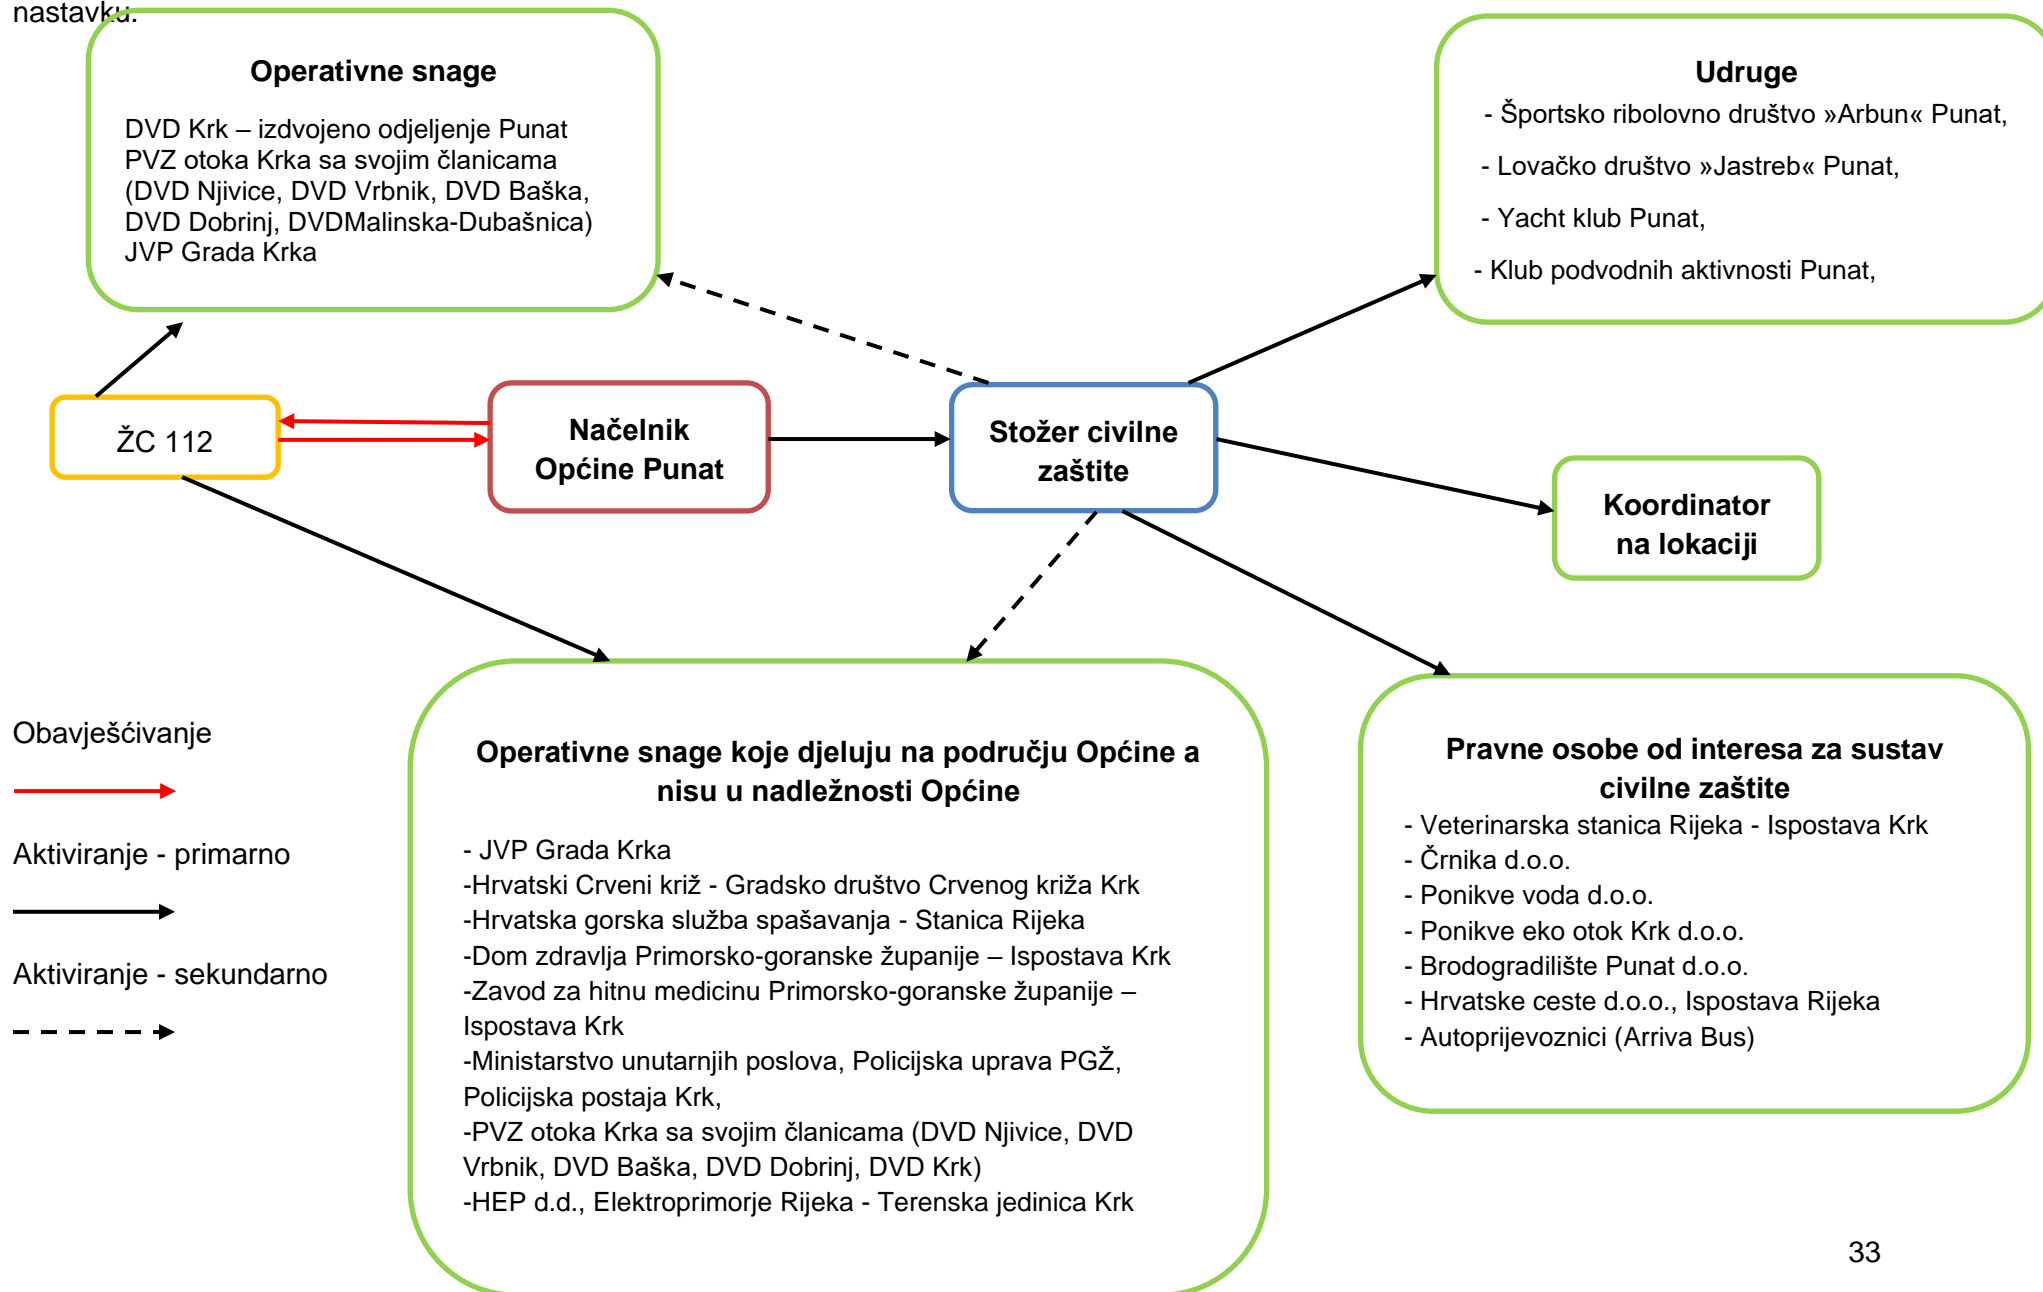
nastavku:

Operativne snage

DVD Krk – izdvojeno odjeljenje Punat
PVZ otoka Krka sa svojim članicama
(DVD Njivice, DVD Vrbnik, DVD Baška, DVD Dobrinj, DVDMalinska-Dubašnica)
JVP Grada Krka

Udruge

- Športsko ribolovno društvo »Arbun« Punat,
- Lovačko društvo »Jastreb« Punat,
- Yacht klub Punat,
- Klub podvodnih aktivnosti Punat,

ŽC 112

Načelnik Općine Punat

Stožer civilne zaštite

Koordinator na lokaciji

Obavješćivanje

Aktiviranje - primarno

Aktiviranje - sekundarno

Operativne snage koje djeluju na području Općine a nisu u nadležnosti Općine

- JVP Grada Krka
-Hrvatski Crveni križ - Gradsko društvo Crvenog križa Krk
-Hrvatska gorska služba spašavanja - Stanica Rijeka
-Dom zdravlja Primorsko-goranske županije – Ispostava Krk
-Zavod za hitnu medicinu Primorsko-goranske županije – Ispostava Krk
-Ministarstvo unutarnjih poslova, Policijska uprava PGŽ, Policijska postaja Krk,
-PVZ otoka Krka sa svojim članicama (DVD Njivice, DVD Vrbnik, DVD Baška, DVD Dobrinj, DVD Krk)
-HEP d.d., Elektroprimorje Rijeka - Terenska jedinica Krk

Pravne osobe od interesa za sustav civilne zaštite

- Veterinarska stanica Rijeka - Ispostava Krk
- Črnika d.o.o.
- Ponikve voda d.o.o.
- Ponikve eko otok Krk d.o.o.
- Brodogradilište Punat d.o.o.
- Hrvatske ceste d.o.o., Ispostava Rijeka
- Autoprijevoznici (Arriva Bus)

33